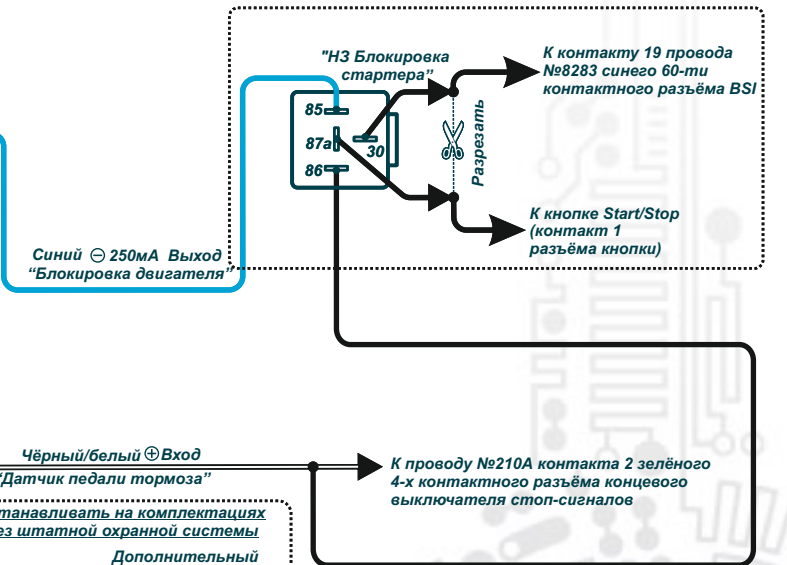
"НЗ Блокировка стартера"

К контакту 19 провода №8283 синего 60-ти контактного разъёма BSI

85
87a
30
86

Разрезать

К кнопке Start/Stop (контакт 1 разъёма кнопки)

Синий ⊖ 250мА Выход "Блокировка двигателя"

Чёрный/белый ⊕ Вход
"Датчик педали тормоза"

К проводу №210А контакта 2 зелёного 4-х контактного разъёма концевого выключателя стоп-сигналов

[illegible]танавливать на комплектациях
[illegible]ез штатной охранной системы

Дополнительный